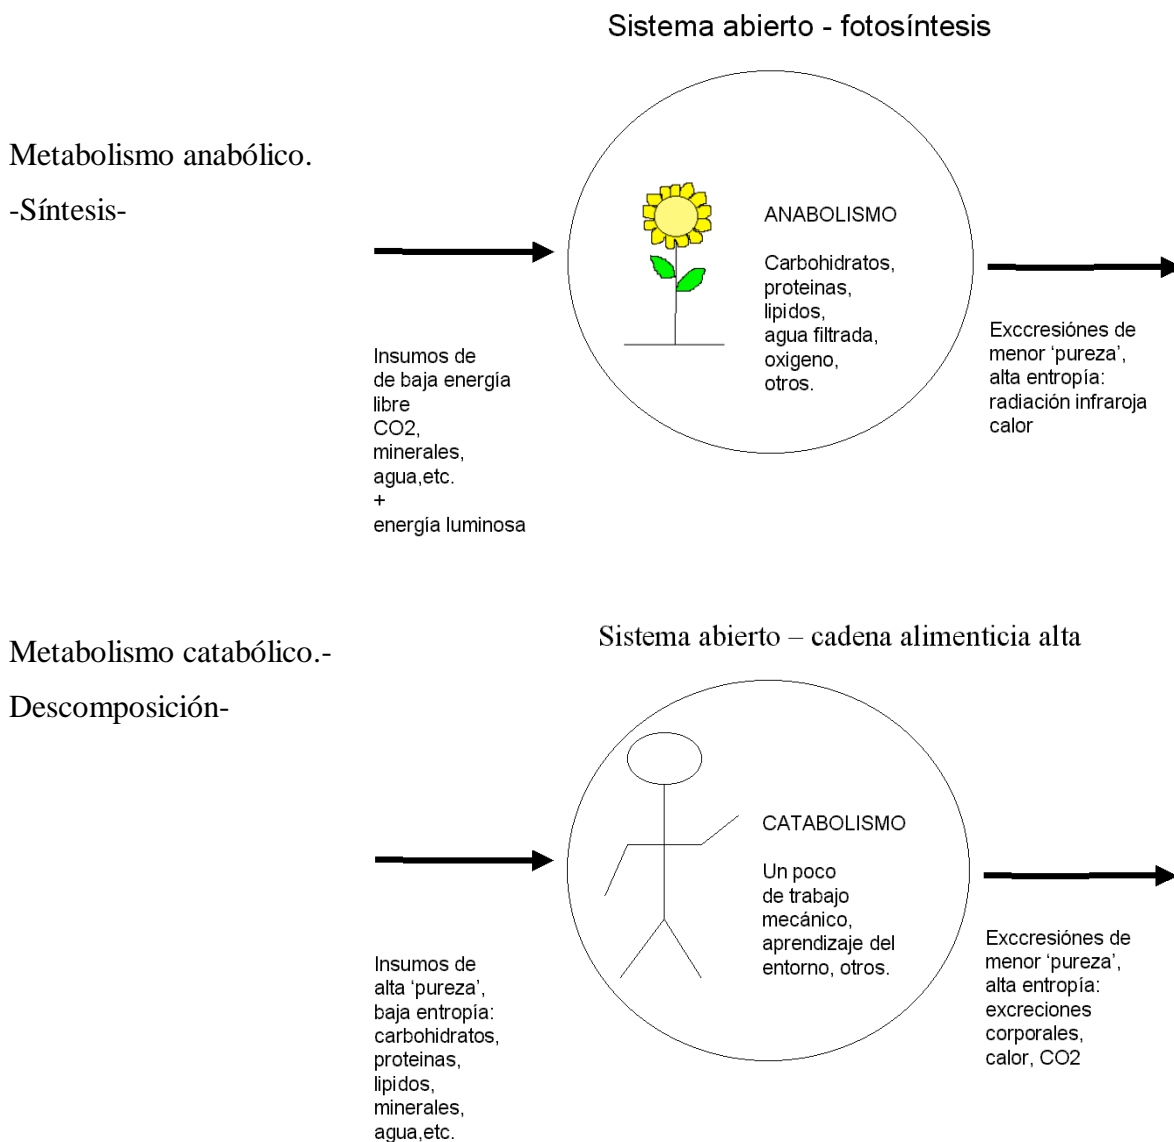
Sistema abierto - fotosíntesis

Metabolismo anabólico.

-Síntesis-

ANABOLISMO

Carbohidratos, proteinas, lipidos, agua filtrada, oxigeno, otros.

Insumos de de baja energía libre CO2, minerales, agua,etc. + energía luminosa

Exccresiónes de menor 'pureza', alta entropía: radiación infraroja calor

Metabolismo catabólico.-

Descomposición-

Sistema abierto – cadena alimenticia alta

CATABOLISMO

Un poco de trabajo mecánico, aprendizaje del entorno, otros.

Insumos de alta 'pureza', baja entropía: carbohidratos, proteinas, lipidos, minerales, agua,etc.

Exccresiónes de menor 'pureza', alta entropía: excreciones corporales, calor, CO2